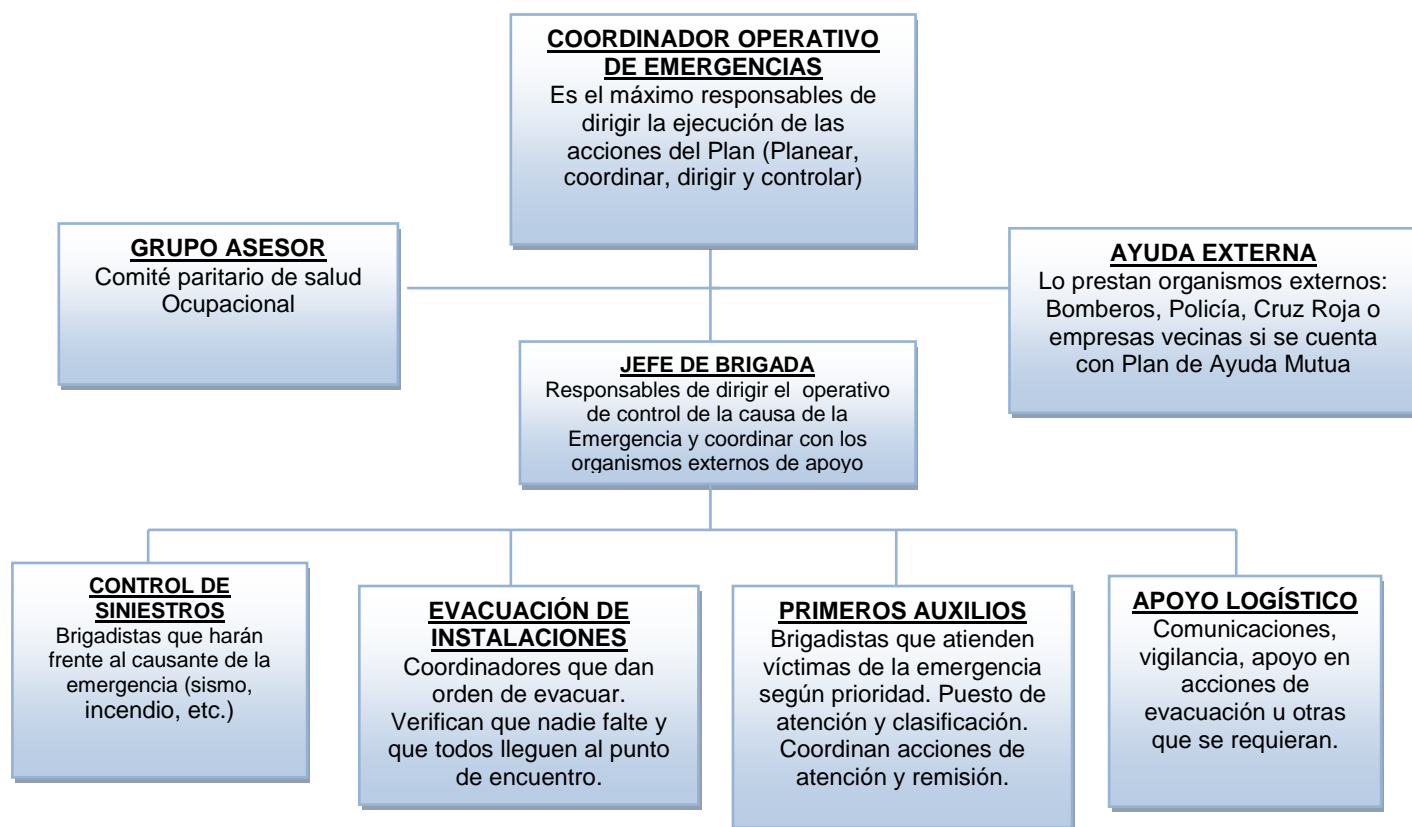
COORDINADOR OPERATIVO DE EMERGENCIAS
Es el máximo responsables de dirigir la ejecución de las acciones del Plan (Planear, coordinar, dirigir y controlar)

GRUPO ASESOR
Comité paritario de salud Ocupacional

AYUDA EXTERNA
Lo prestan organismos externos: Bomberos, Policía, Cruz Roja o empresas vecinas si se cuenta con Plan de Ayuda Mutua

JEFE DE BRIGADA
Responsables de dirigir el operativo de control de la causa de la Emergencia y coordinar con los organismos externos de apoyo

CONTROL DE SINIESTROS
Brigadistas que harán frente al causante de la emergencia (sismo, incendio, etc.)

EVACUACIÓN DE INSTALACIONES
Coordinadores que dan orden de evacuar. Verifican que nadie falte y que todos lleguen al punto de encuentro.

PRIMEROS AUXILIOS
Brigadistas que atienden víctimas de la emergencia según prioridad. Puesto de atención y clasificación. Coordinan acciones de atención y remisión.

APOYO LOGÍSTICO
Comunicaciones, vigilancia, apoyo en acciones de evacuación u otras que se requieran.